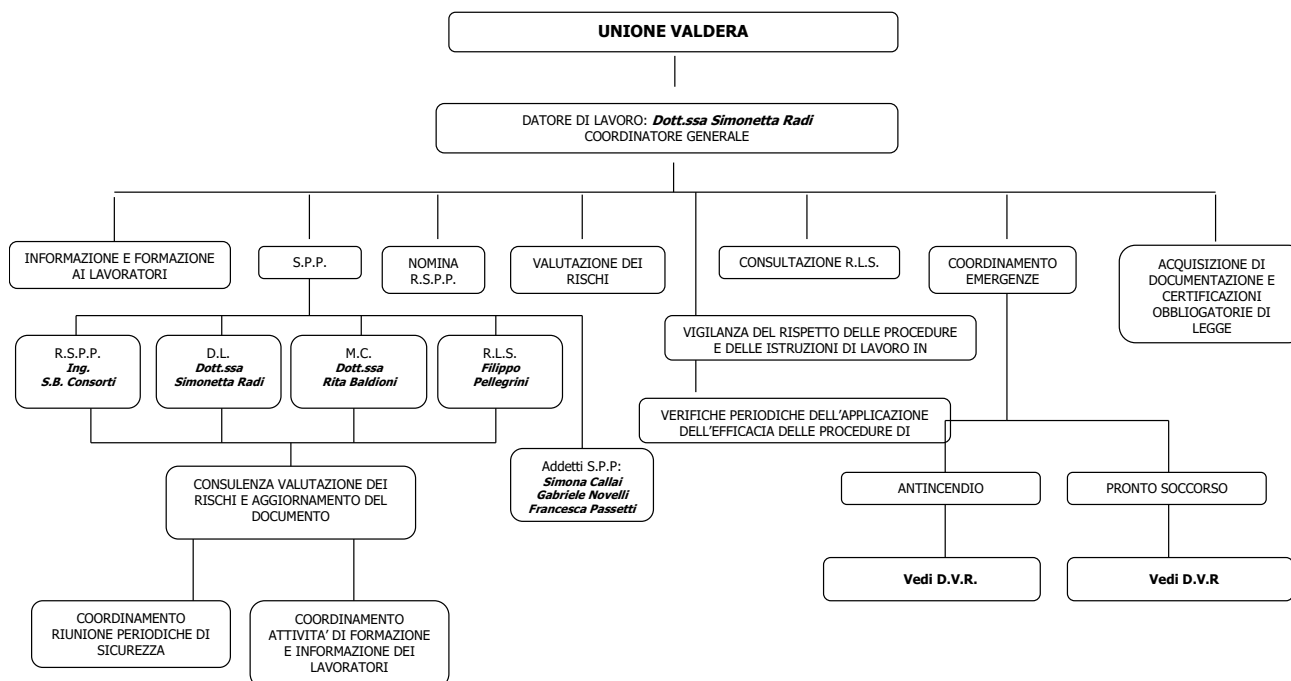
UNIONE VALDERA

DATORE DI LAVORO: ***Dott.ssa Simonetta Radi***
COORDINATORE GENERALE

INFORMAZIONE E FORMAZIONE AI LAVORATORI

S.P.P.

NOMINA R.S.P.P.

VALUTAZIONE DEI RISCHI

CONSULTAZIONE R.L.S.

COORDINAMENTO EMERGENZE

ACQUISIZIONE DI DOCUMENTAZIONE E CERTIFICAZIONI OBBLIGATORIE DI LEGGE

R.S.P.P.
***Ing. S.B. Consorti***

D.L.
***Dott.ssa Simonetta Radi***

M.C.
***Dott.ssa Rita Baldioni***

R.L.S.
***Filippo Pellegrini***

VIGILANZA DEL RISPETTO DELLE PROCEDURE E DELLE ISTRUZIONI DI LAVORO IN

VERIFICHE PERIODICHE DELL'APPLICAZIONE DELL'EFFICACIA DELLE PROCEDURE DI

Addetti S.P.P:
***Simona Callai***
***Gabriele Novelli***
***Francesca Passetti***

CONSULENZA VALUTAZIONE DEI RISCHI E AGGIORNAMENTO DEL DOCUMENTO

ANTINCENDIO

PRONTO SOCCORSO

**Vedi D.V.R.**

**Vedi D.V.R**

COORDINAMENTO RIUNIONE PERIODICHE DI SICUREZZA

COORDINAMENTO ATTIVITA' DI FORMAZIONE E INFORMAZIONE DEI LAVORATORI